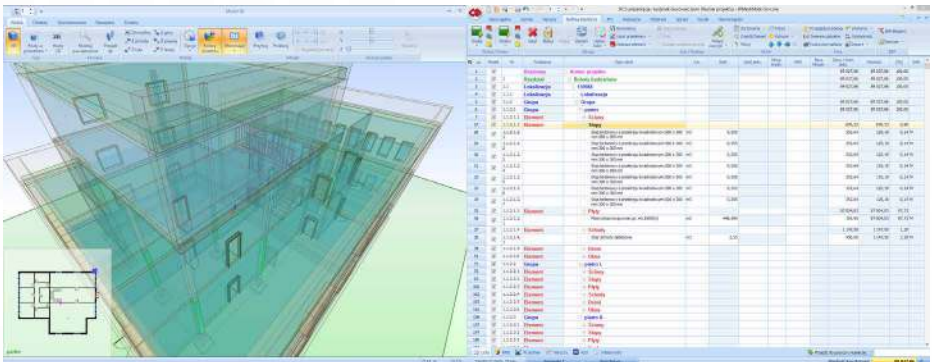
Rozdział
Obiekt projektu
Rozdział
Budynek
Lokalizacja
GORA
Lokalizacja
Lokalizacja
Grupa
Grupa
Grupa
parter
Element
Ściany
Element
Słupy
Element
Płyty
Element
Schody
Element
Drzwi
Element
Okna
Grupa
piętro 1
Element
Ściany
Element
Słupy
Element
Płyty
Element
Schody
Element
Drzwi
Element
Okna
Grupa
piętro II
Element
Ściany
Element
Słupy
Element
Płyty